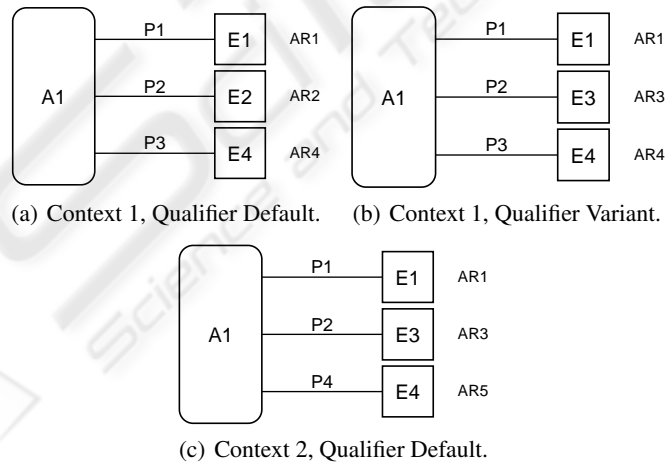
A1

P1
E1
AR1

P2
E2
AR2

P3
E4
AR4

(a) Context 1, Qualifier Default.

A1

P1
E1
AR1

P2
E3
AR3

P3
E4
AR4

(b) Context 1, Qualifier Variant.

A1

P1
E1
AR1

P2
E3
AR3

P4
E4
AR5

(c) Context 2, Qualifier Default.